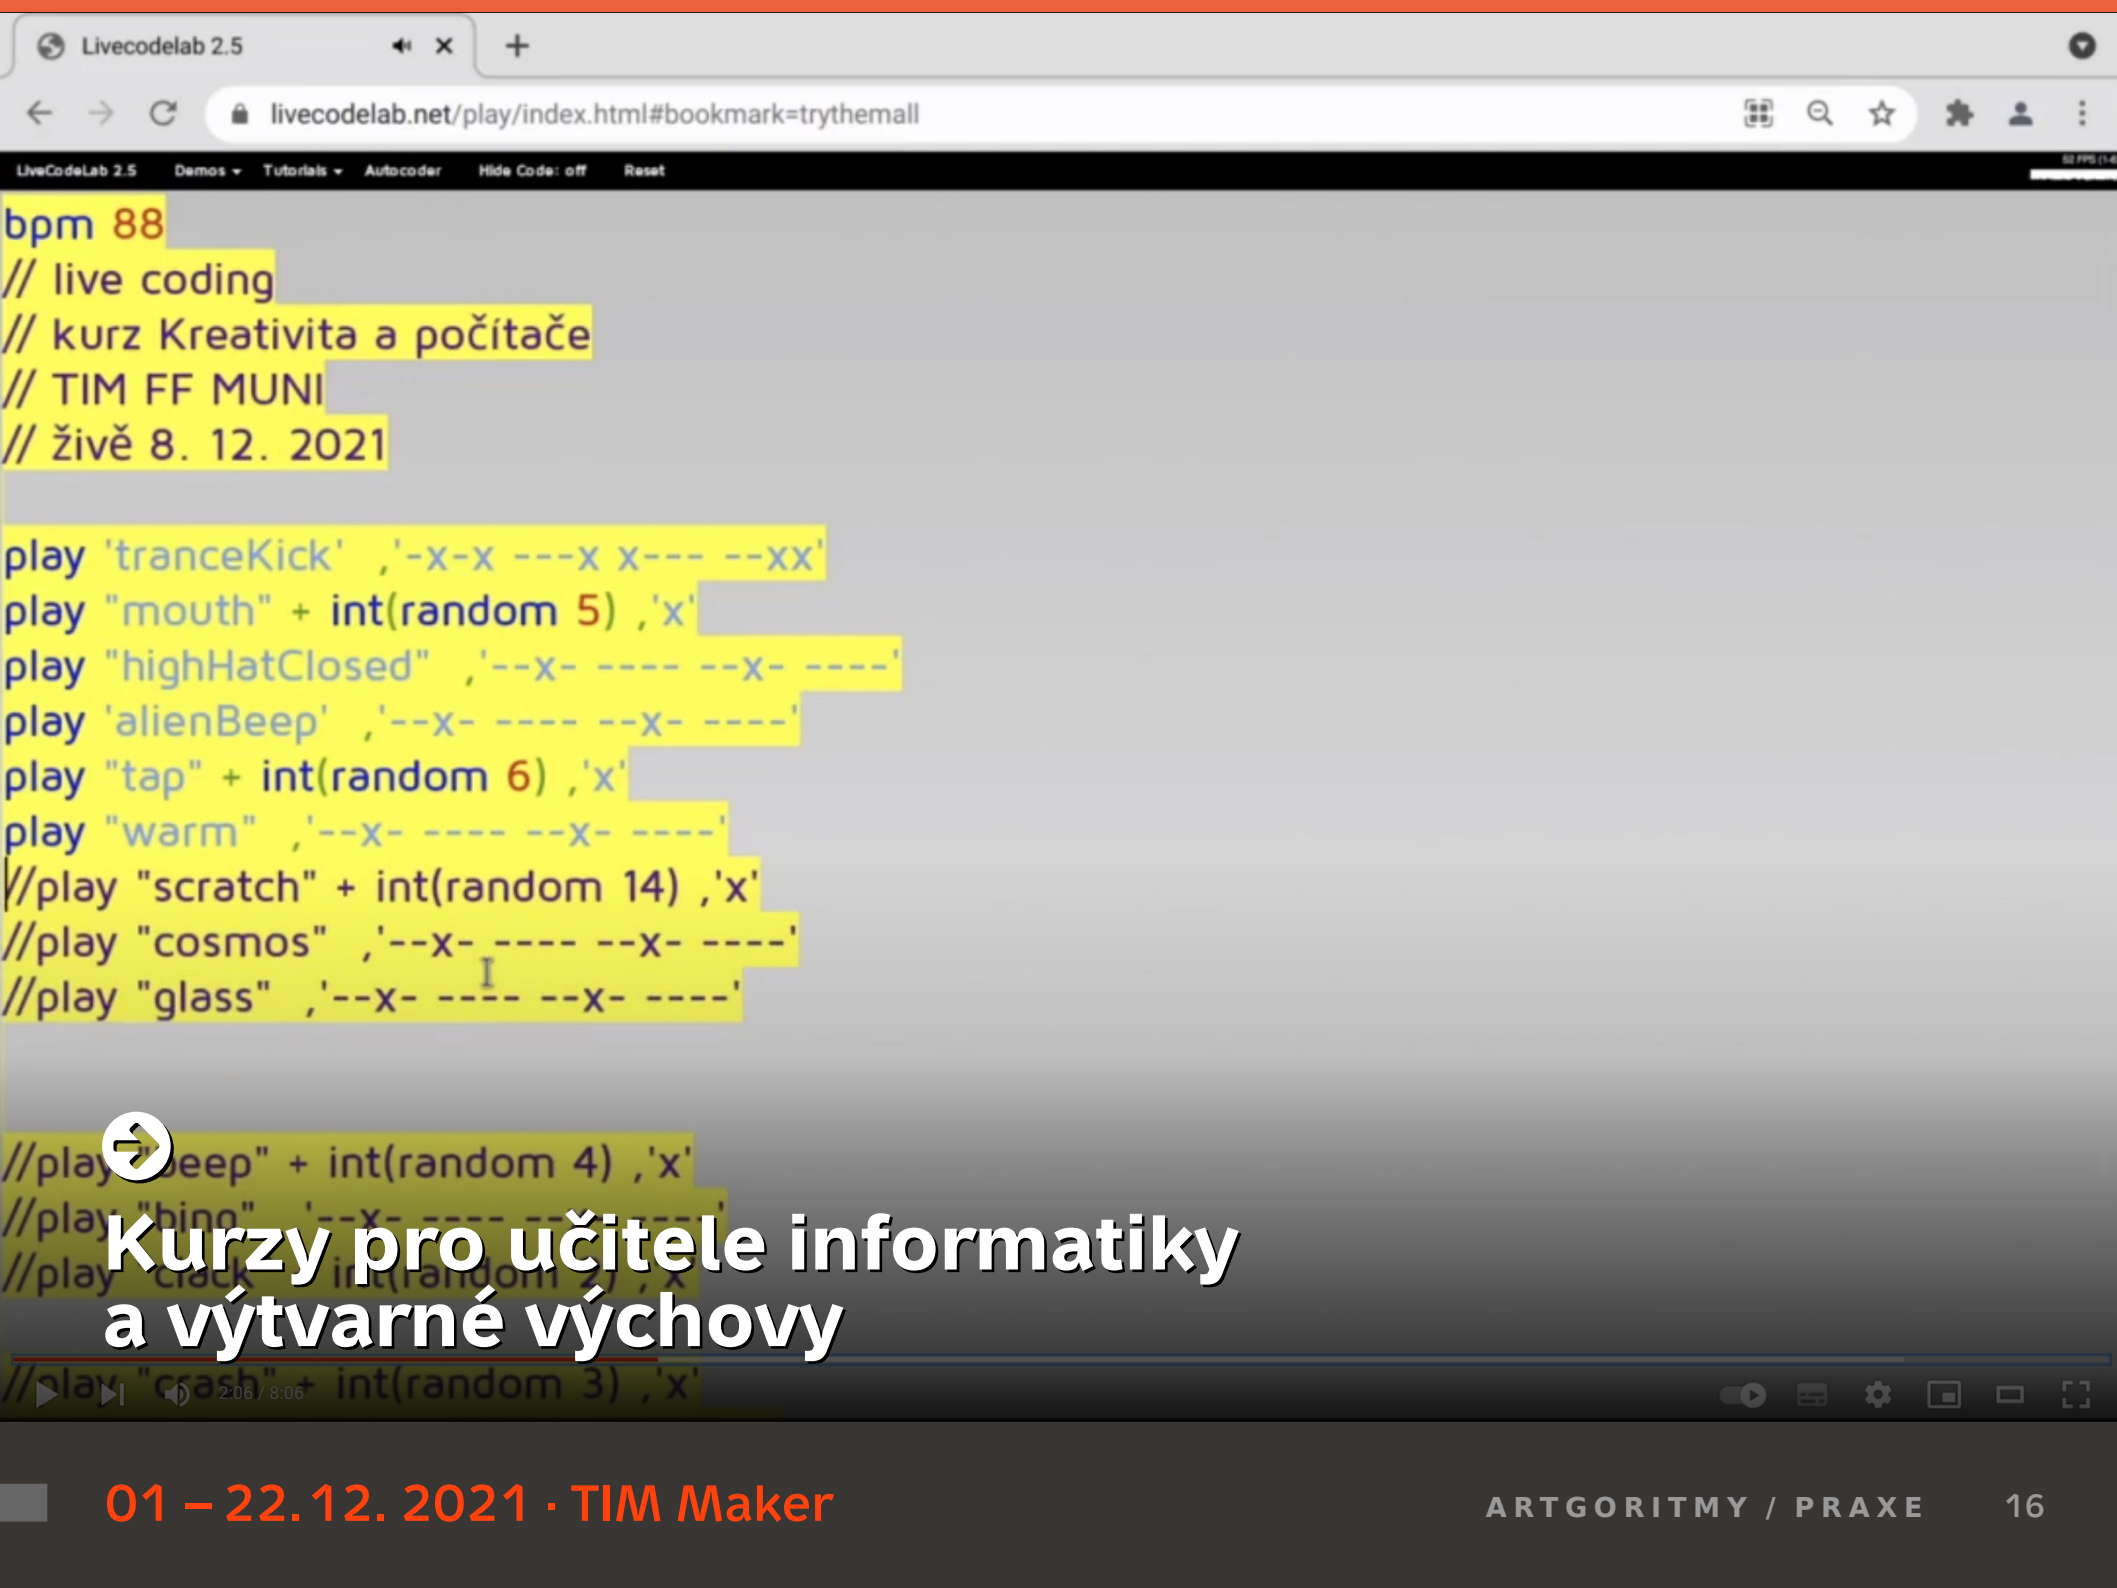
Livecodelab 2.5

livecodelab.net/play/index.html#bookmark=trythemall

LiveCodeLab 2.5 Demos Tutorials Autocoder Hide Code: off Reset

bpm 88
// live coding
// kurz Kreativita a počítače
// TIM FF MUNI
// živě 8. 12. 2021

play 'tranceKick' ,'-x-x ---x x--- --xx'
play "mouth" + int(random 5) ,'x'
play "highHatClosed" ,'--x- ---- --x- ----'
play 'alienBeep' ,'--x- ---- --x- ----'
play "tap" + int(random 6) ,'x'
play "warm" ,'--x- ---- --x- ----'
//play "scratch" + int(random 14) ,'x'
//play "cosmos" ,'--x- ---- --x- ----'
//play "glass" ,'--x- ---- --x- ----'

//play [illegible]eep" + int(random 4) ,'x'
//play "bing" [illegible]
//play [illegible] int(random 2) ,'x'

Kurzy pro učitele informatiky a výtvarné výchovy

//play "crash" + int(random 3) ,'x'

2:06 / 8:06

01 – 22. 12. 2021 · TIM Maker

ARTGORITMY / PRAXE 16